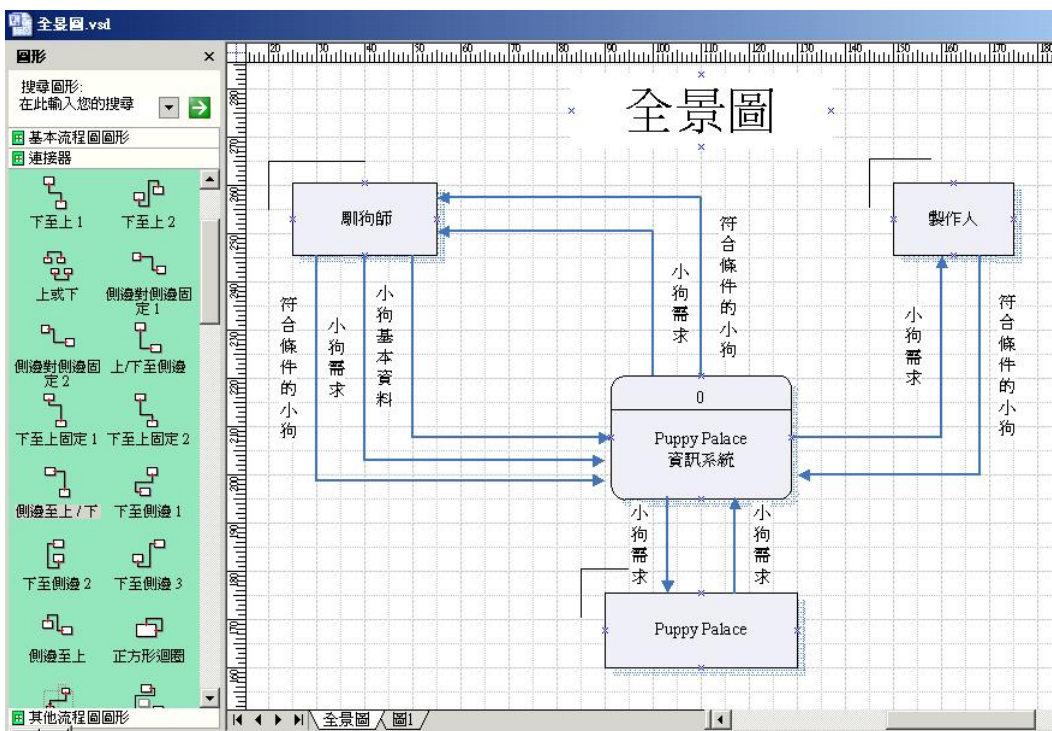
全景圖.vsd

圖形 ×

搜尋圖形:
在此輸入您的搜尋

基本流程圖圖形
連接器

下至上 1
下至上 2
上或下
側邊對側邊固定 1
側邊對側邊固定 2
上/下至側邊
下至上固定 1
下至上固定 2
側邊至上 / 下
下至側邊 1
下至側邊 2
下至側邊 3
側邊至上
正方形迴圈

其他流程圖圖形

全景圖

馴狗師

製作人

符合條件的小狗

小狗需求

小狗需求

符合條件的小狗

小狗需求

小狗基本資料

小狗需求

符合條件的小狗

0

Puppy Palace
資訊系統

小狗需求

小狗需求

Puppy Palace

全景圖 圖1